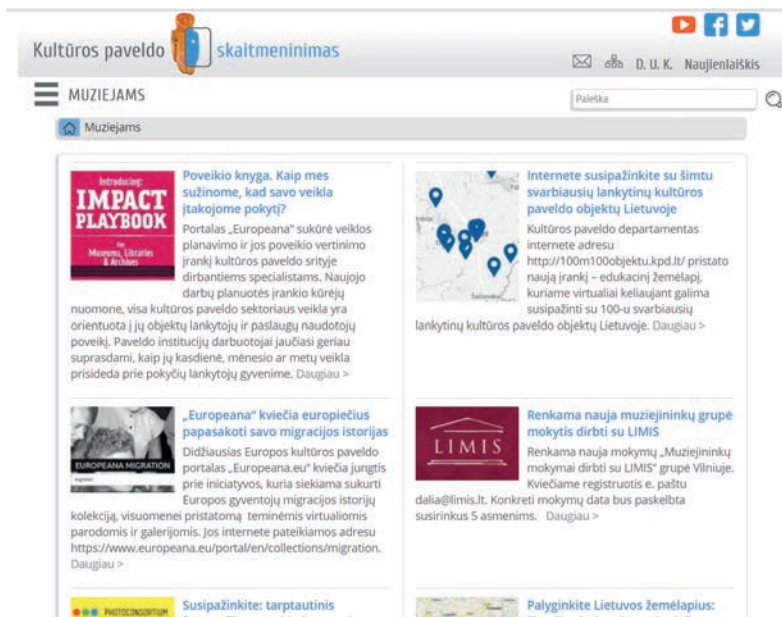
Kultūros paveldo skaitmeninimas

D. U. K. Naujienlaiškis

MUZIEJAMS

Paieška

Muziejams

Introducing: IMPACT PLAYBOOK for Museums, Libraries & Archives

Poveikio knyga. Kaip mes sužinome, kad savo veikla įtakojome pokytį?

Portalas „Europeana" sukūrė veiklos planavimo ir jos poveikio vertinimo įrankį kultūros paveldo srityje dirbantiems specialistams. Naujojo darbų planuotės įrankio kūrėjų nuomone, visa kultūros paveldo sektoriaus veikla yra orientuota į jų objektų lankytojų ir paslaugų naudotojų poveikį. Paveldo institucijų darbuotojai jaučiasi geriau suprasdami, kaip jų kasdienė, mėnesio ar metų veikla prisideda prie pokyčių lankytojų gyvenime. Daugiau >

Internete susipažinkite su šimtu svarbiausių lankytinų kultūros paveldo objektų Lietuvoje

Kultūros paveldo departamentas internete adresu http://100m100objektu.kpd.lt/ pristato naują įrankį – edukacinį žemėlapį, kuriame virtualiai keliaujant galima susipažinti su 100-u svarbiausių lankytinų kultūros paveldo objektų Lietuvoje. Daugiau >

EUROPEANA MIGRATION

„Europeana" kviečia europiečius papasakoti savo migracijos istorijas

Didžiausias Europos kultūros paveldo portalas „Europeana.eu" kviečia jungtis prie iniciatyvos, kuria siekiama sukurti Europos gyventojų migracijos istorijų kolekciją, visuomenei pristatomą teminėmis virtualiomis parodomis ir galerijomis. Jos internete pateikiamos adresu https://www.europeana.eu/portal/en/collections/migration. Daugiau >

LIMIS

Renkama nauja muziejininkų grupė mokytis dirbti su LIMIS

Renkama nauja mokymų „Muziejininkų mokymai dirbti su LIMIS" grupė Vilniuje. Kviečiame registruotis e. paštu dalia@limis.lt. Konkreti mokymų data bus paskelbta susirinkus 5 asmenims. Daugiau >

PHOTOCONSORTIUM

Susipažinkite: tarptautinis

Palyginkite Lietuvos žemėlapius: